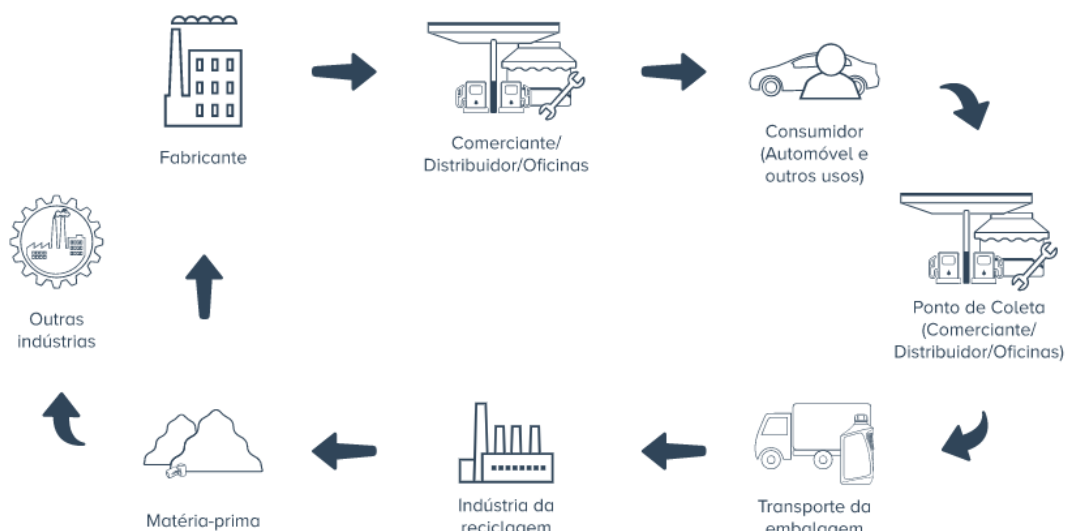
Fabricante

Comerciante/
Distribuidor/Oficinas

Consumidor
(Automóvel e
outros usos)

Ponto de Coleta
(Comerciante/
Distribuidor/Oficinas)

Transporte da
embalagem

Indústria da
reciclagem

Matéria-prima

Outras
indústrias